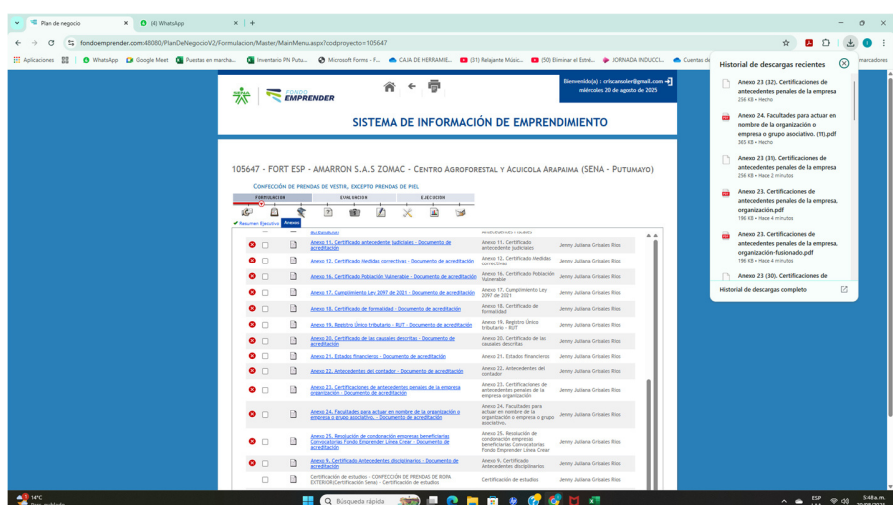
Plan de negocio
(4) WhatsApp
fondoemprender.com:48080/PlanDeNegocioV2/Formulacion/Master/MainMenu.aspx?codproyecto=105647
Aplicaciones
WhatsApp
Google Meet
Puestas en marcha...
Inventario PN Putu...
Microsoft Forms - F...
CAJA DE HERRAMIE...
(31) Relajante Músic...
(30) Eliminar el Estré...
JORNADA INDUCCI...
Cuentas de
marcadores

FONDO EMPRENDER
Bienvenido(a) : criscansuler@gmail.com
miércoles 20 de agosto de 2025

SISTEMA DE INFORMACIÓN DE EMPRENDIMIENTO

105647 - FORT ESP - AMARRON S.A.S ZOMAC - CENTRO AGROFORESTAL Y ACUICOLA ARAPAIMA (SENA - PUTUMAYO)

CONFECCIÓN DE PRENDAS DE VESTIR, EXCEPTO PRENDAS DE PIEL

FORMULACIÓN
EVALUACIÓN
EJECUCIÓN

Resumen Ejecutivo
Anexos

| Documento | Descripción | Usuario |
|---|---|---|
| Anexo 11. Certificado antecedente judiciales - Documento de acreditación | Anexo 11. Certificado antecedente judiciales | Jenny Juliana Grisales Rios |
| Anexo 12. Certificado Medidas correctivas - Documento de acreditación | Anexo 12. Certificado Medidas correctivas | Jenny Juliana Grisales Rios |
| Anexo 16. Certificado Población Vulnerable - Documento de acreditación | Anexo 16. Certificado Población Vulnerable | Jenny Juliana Grisales Rios |
| Anexo 17. Cumplimiento Ley 2097 de 2021 - Documento de acreditación | Anexo 17. Cumplimiento Ley 2097 de 2021 | Jenny Juliana Grisales Rios |
| Anexo 18. Certificado de formalidad - Documento de acreditación | Anexo 18. Certificado de formalidad | Jenny Juliana Grisales Rios |
| Anexo 19. Registro Único tributario - RUT - Documento de acreditación | Anexo 19. Registro Único tributario - RUT | Jenny Juliana Grisales Rios |
| Anexo 20. Certificado de las causales descritas - Documento de acreditación | Anexo 20. Certificado de las causales descritas | Jenny Juliana Grisales Rios |
| Anexo 21. Estados financieros - Documento de acreditación | Anexo 21. Estados financieros | Jenny Juliana Grisales Rios |
| Anexo 22. Antecedentes del contador - Documento de acreditación | Anexo 22. Antecedentes del contador | Jenny Juliana Grisales Rios |
| Anexo 23. Certificaciones de antecedentes penales de la empresa organización - Documento de acreditación | Anexo 23. Certificaciones de antecedentes penales de la empresa organización | Jenny Juliana Grisales Rios |
| Anexo 24. Facultades para actuar en nombre de la organización o empresa o grupo asociativo. - Documento de acreditación | Anexo 24. Facultades para actuar en nombre de la organización o empresa o grupo asociativo. | Jenny Juliana Grisales Rios |
| Anexo 25. Resolución de condonación empresas beneficiarias Convocatorias Fondo Emprender Línea Crear - Documento de acreditación | Anexo 25. Resolución de condonación empresas beneficiarias Convocatorias Fondo Emprender Línea Crear | Jenny Juliana Grisales Rios |
| Anexo 9. Certificado Antecedentes disciplinarios - Documento de acreditación | Anexo 9. Certificado Antecedentes disciplinarios | Jenny Juliana Grisales Rios |
| Certificación de estudios - CONFECCIÓN DE PRENDAS DE ROPA EXTERIOR(Certificación Sena) - Certificación de estudios | Certificación de estudios | Jenny Juliana Grisales Rios |

Historial de descargas recientes
Anexo 23 (32). Certificaciones de antecedentes penales de la empresa
256 KB • Hecho
Anexo 24. Facultades para actuar en nombre de la organización o empresa o grupo asociativo. (11).pdf
365 KB • Hecho
Anexo 23 (31). Certificaciones de antecedentes penales de la empresa
256 KB • Hace 2 minutos
Anexo 23. Certificaciones de antecedentes penales de la empresa, organización.pdf
196 KB • Hace 4 minutos
Anexo 23. Certificaciones de antecedentes penales de la empresa, organización-fusionado.pdf
196 KB • Hace 4 minutos
Anexo 23 (30). Certificaciones de
Historial de descargas completo

14°C
Búsqueda rápida
ESP
5:48 a. m.
20/08/2025